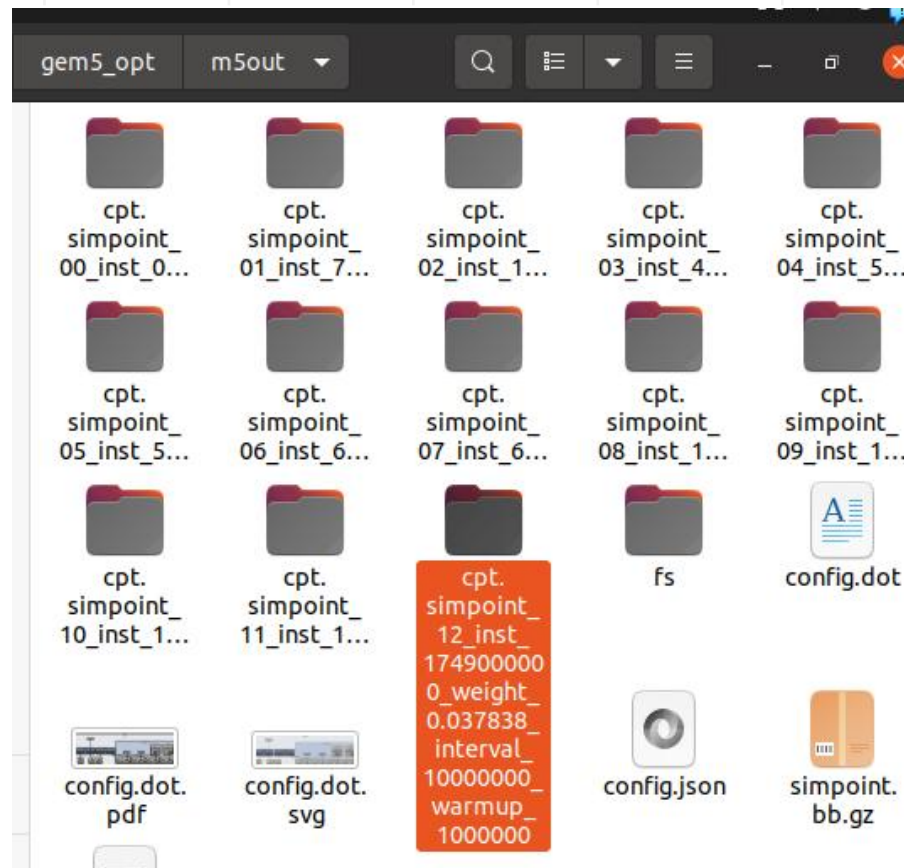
gem5_opt m5out

cpt.simpoint_00_inst_0...
cpt.simpoint_01_inst_7...
cpt.simpoint_02_inst_1...
cpt.simpoint_03_inst_4...
cpt.simpoint_04_inst_5...
cpt.simpoint_05_inst_5...
cpt.simpoint_06_inst_6...
cpt.simpoint_07_inst_6...
cpt.simpoint_08_inst_1...
cpt.simpoint_09_inst_1...
cpt.simpoint_10_inst_1...
cpt.simpoint_11_inst_1...
cpt.simpoint_12_inst_1749000000_weight_0.037838_interval_10000000_warmup_1000000
fs
config.dot
config.dot.pdf
config.dot.svg
config.json
simpoint.bb.gz